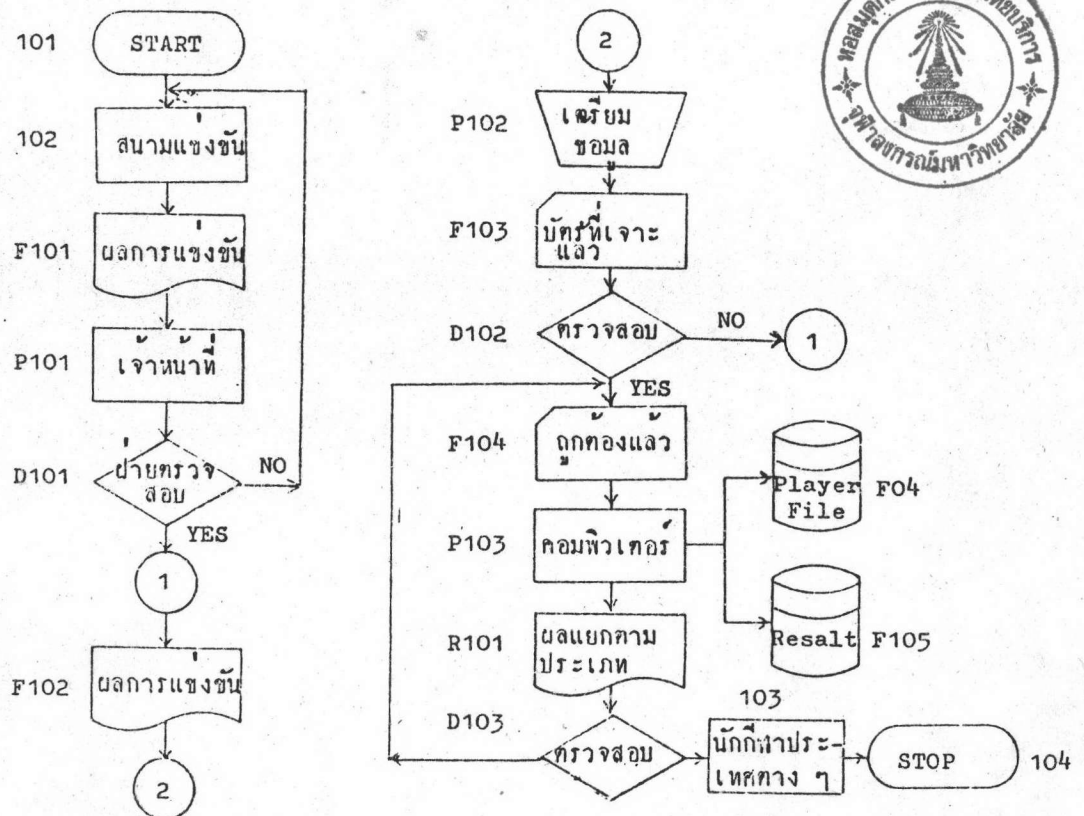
101 START

102 สนามแข่งขัน

F101 ผลการแข่งขัน

P101 เจ้าหน้าที่

D101 ฝ่ายตรวจสอบ NO

YES

1

F102 ผลการแข่งขัน

2

2

P102 เตรียมข้อมูล

F103 บัตรที่เจาะแล้ว

D102 ตรวจสอบ NO 1

YES

F104 ถูกต้องแล้ว

P103 คอมพิวเตอร์

Player File F04

Resalt F105

R101 ผลแยกตามประเภท

103

D103 ตรวจสอบ

นักกีฬาประเภทต่าง ๆ

STOP 104

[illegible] จุฬาลงกรณ์มหาวิทยาลัย